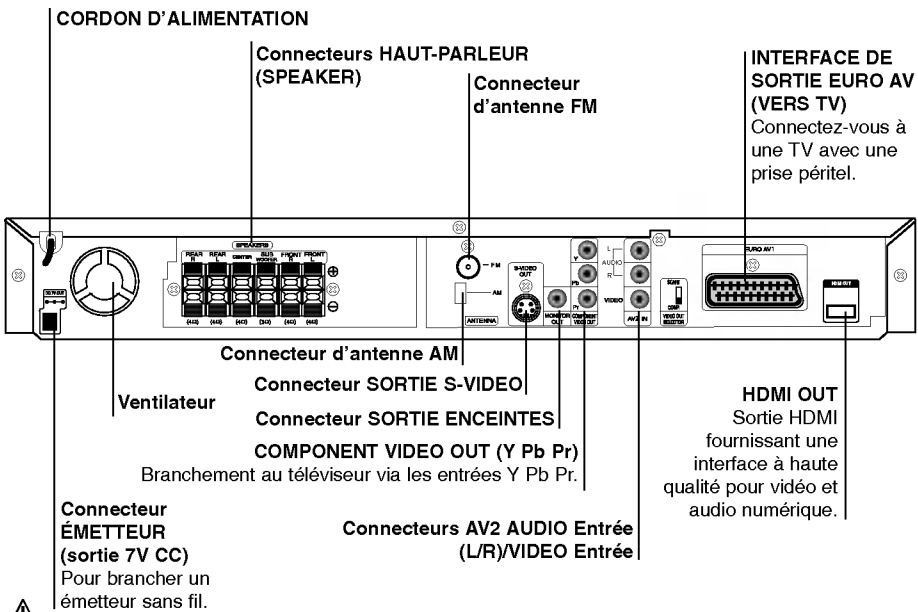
CORDON D'ALIMENTATION

Connecteurs HAUT-PARLEUR (SPEAKER)

Connecteur d'antenne FM

INTERFACE DE SORTIE EURO AV (VERS TV)
Connectez-vous à une TV avec une prise péritel.

SPEAKERS
REAR R
REAR L
CENTER
SUB WOOFER
FRONT R
FRONT L
(4Ω) (4Ω) (4Ω) (3Ω) (4Ω) (4Ω)

FM
AM
ANTENNA
S-VIDEO OUT
MONITOR OUT
Y
Pb
Pr
COMPONENT VIDEO OUT
L
AUDIO
R
VIDEO
AV2 IN
SCART
COMP
VIDEO OUT SELECTOR
EURO AV1
HDMI OUT
7V DC OUT

Connecteur d'antenne AM

Connecteur SORTIE S-VIDEO

Ventilateur

Connecteur SORTIE ENCEINTES

COMPONENT VIDEO OUT (Y Pb Pr)
Branchement au téléviseur via les entrées Y Pb Pr.

HDMI OUT
Sortie HDMI fournissant une interface à haute qualité pour vidéo et audio numérique.

Connecteur ÉMETTEUR (sortie 7V CC)
Pour brancher un émetteur sans fil.

Connecteurs AV2 AUDIO Entrée (L/R)/VIDEO Entrée